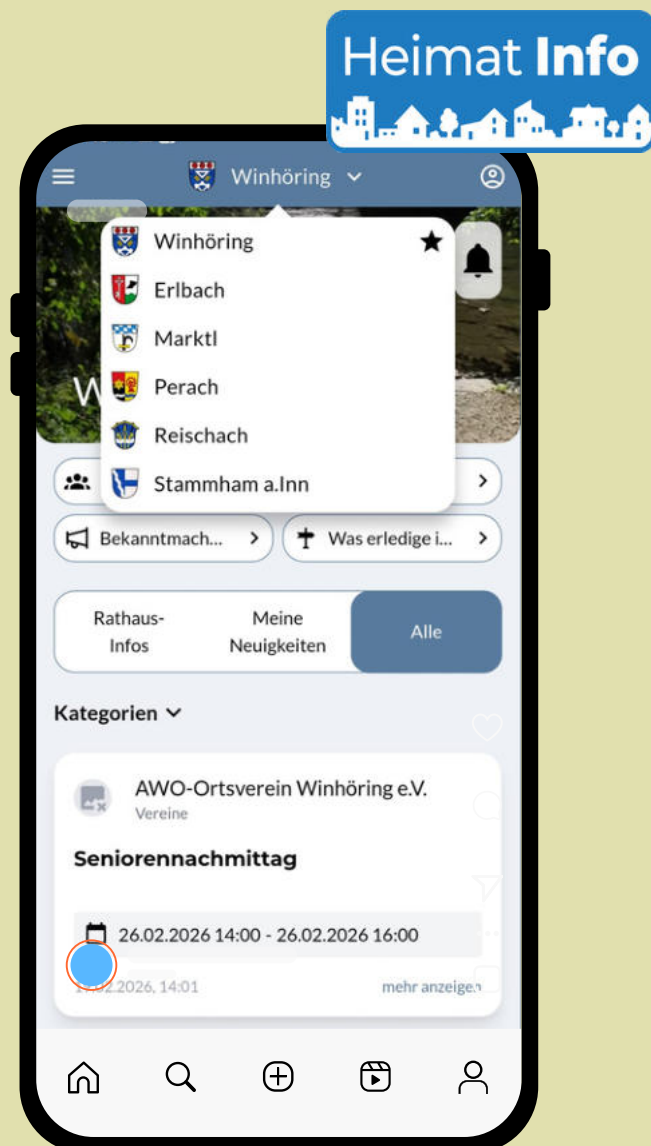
Heimat Info

Winhöring

Winhöring
Erlbach
Marktl
Perach
Reischach
Stammham a.Inn

W

Bekanntmach...
Was erledige i...

Rathaus-Infos
Meine Neuigkeiten
Alle

Kategorien

AWO-Ortsverein Winhöring e.V.
Vereine

Seniorennachmittag

26.02.2026 14:00 - 26.02.2026 16:00

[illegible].02.2026, 14:01
mehr anzeigen